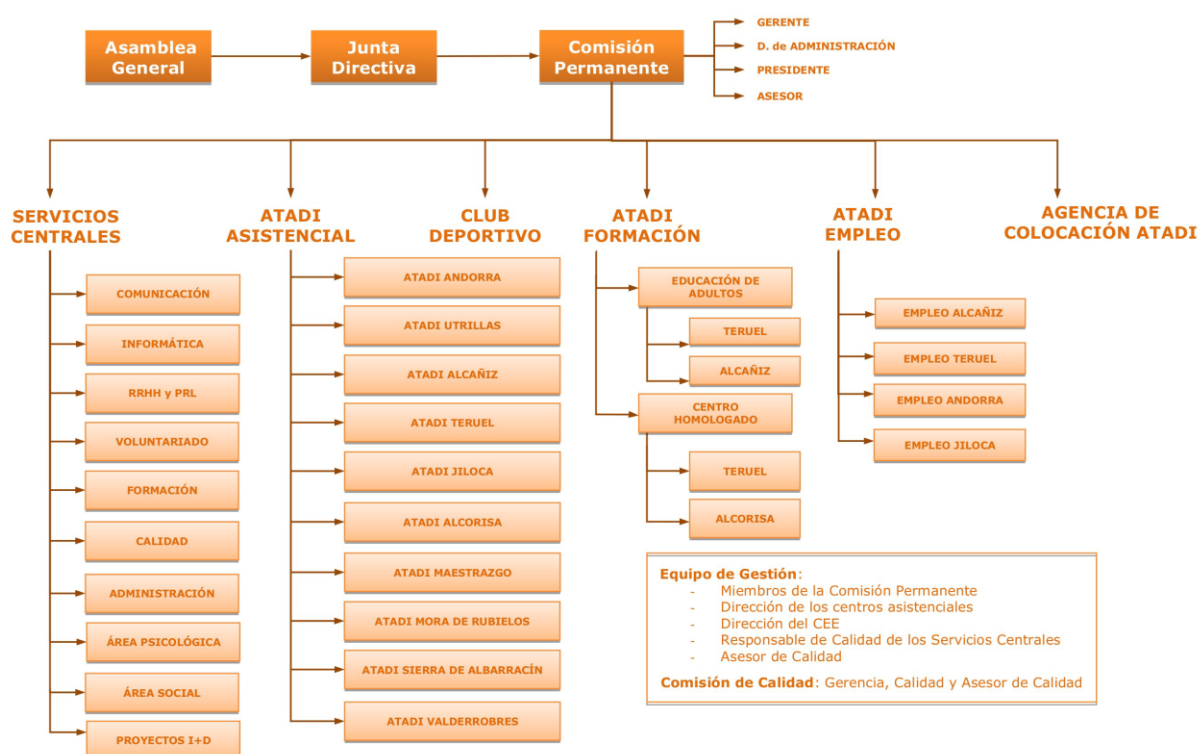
Asamblea General

Junta Directiva

Comisión Permanente

GERENTE
D. de ADMINISTRACIÓN
PRESIDENTE
ASESOR

SERVICIOS CENTRALES

COMUNICACIÓN
INFORMÁTICA
RRHH y PRL
VOLUNTARIADO
FORMACIÓN
CALIDAD
ADMINISTRACIÓN
ÁREA PSICOLÓGICA
ÁREA SOCIAL
PROYECTOS I+D

ATADI ASISTENCIAL

ATADI ANDORRA
ATADI UTRILLAS
ATADI ALCAÑIZ
ATADI TERUEL
ATADI JILOCA
ATADI ALCORISA
ATADI MAESTRAZGO
ATADI MORA DE RUBIELOS
ATADI SIERRA DE ALBARRACÍN
ATADI VALDERROBRES

CLUB DEPORTIVO

ATADI FORMACIÓN

EDUCACIÓN DE ADULTOS
TERUEL
ALCAÑIZ
CENTRO HOMOLOGADO
TERUEL
ALCORISA

ATADI EMPLEO

EMPLEO ALCAÑIZ
EMPLEO TERUEL
EMPLEO ANDORRA
EMPLEO JILOCA

AGENCIA DE COLOCACIÓN ATADI

Equipo de Gestión:
- Miembros de la Comisión Permanente
- Dirección de los centros asistenciales
- Dirección del CEE
- Responsable de Calidad de los Servicios Centrales
- Asesor de Calidad

Comisión de Calidad: Gerencia, Calidad y Asesor de Calidad